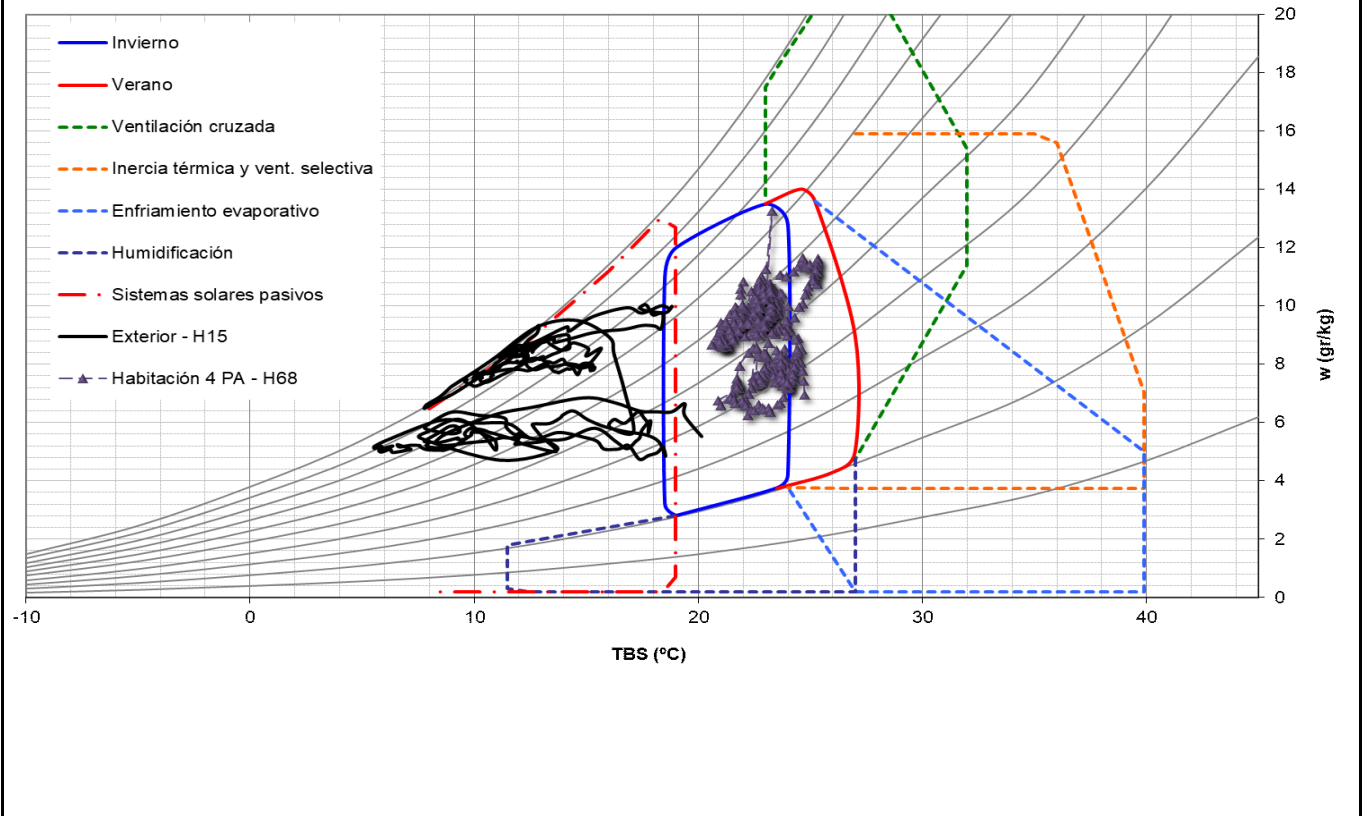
Invierno
Verano
Ventilación cruzada
Inercia térmica y vent. selectiva
Enfriamiento evaporativo
Humidificación
Sistemas solares pasivos
Exterior - H15
Habitación 4 PA - H68

20
18
16
14
12
10
8
6
4
2
0

w (gr/kg)

-10
0
10
20
30
40

TBS (ºC)